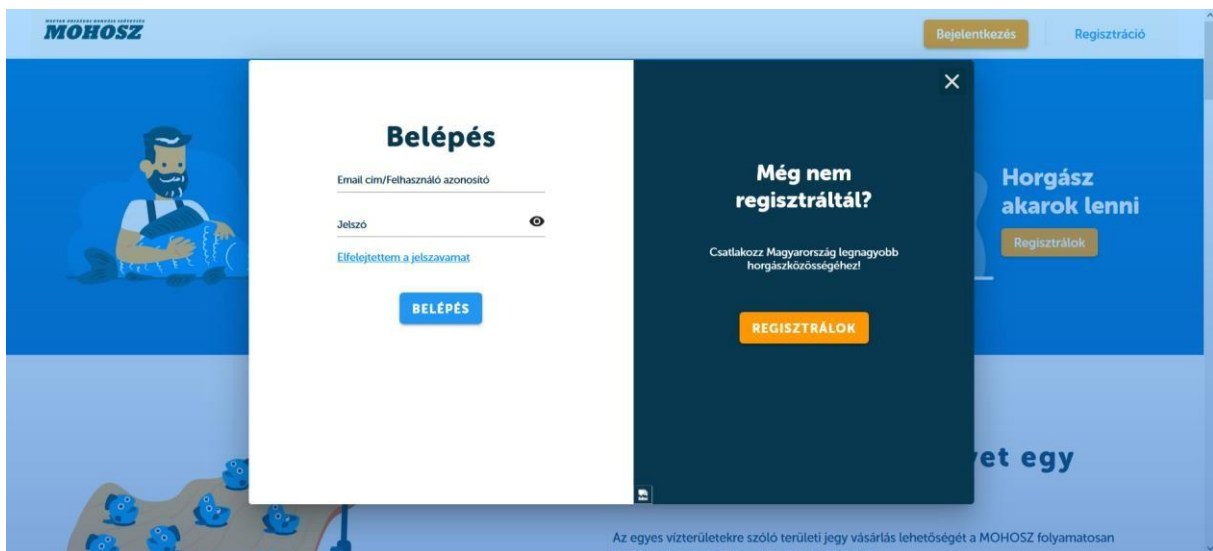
MAGYAR ORSZÁGOS HORGÁSZ SZÖVETSÉG
MOHOSZ

Bejelentkezés
Regisztráció

Belépés

Email cím/Felhasználó azonosító

Jelszó

Elfelejtettem a jelszavamat

BELÉPÉS

×

Még nem regisztráltál?

Csatlakozz Magyarország legnagyobb horgászközösségéhez!

REGISZTRÁLOK

Horgász akarok lenni

Regisztrálok

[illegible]et egy

Az egyes vízterületekre szóló területi jegy vásárlás lehetőségét a MOHOSZ folyamatosan